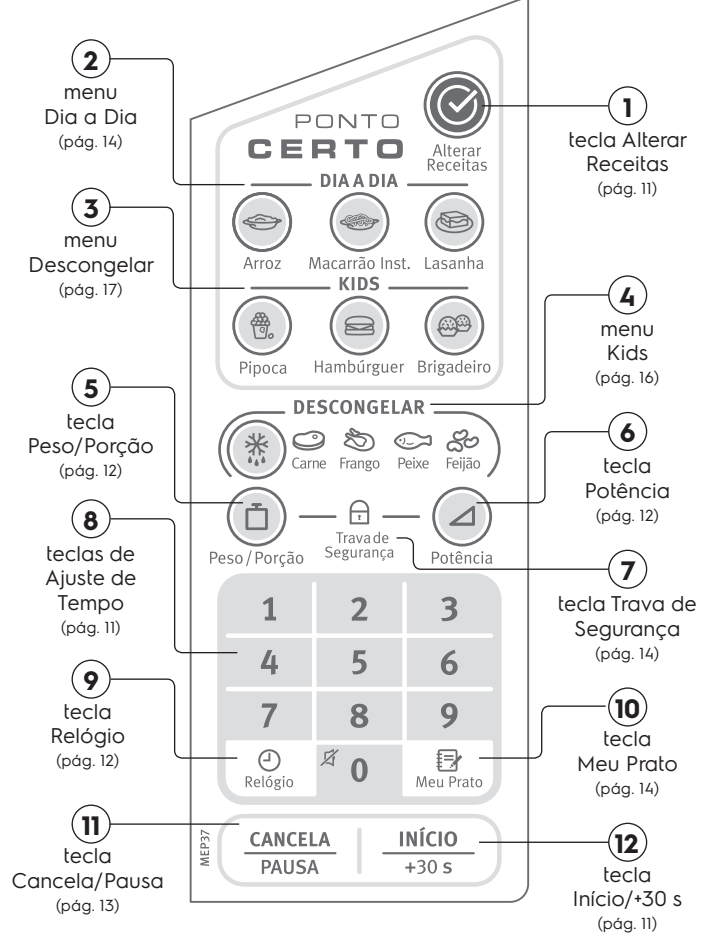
2
menu
Dia a Dia
(pág. 14)

3
menu
Descongelar
(pág. 17)

5
tecla
Peso/Porção
(pág. 12)

8
teclas de
Ajuste de
Tempo
(pág. 11)

9
tecla
Relógio
(pág. 12)

11
tecla
Cancela/Pausa
(pág. 13)

PONTO
CERTO

Alterar
Receitas

DIA A DIA
Arroz
Macarrão Inst.
Lasanha

KIDS
Pipoca
Hambúrguer
Brigadeiro

DESCONGELAR
Carne
Frango
Peixe
Feijão

Peso / Porção
Trava de
Segurança
Potência

| 1 | 2 | 3 |
|---|---|---|
| 4 | 5 | 6 |
| 7 | 8 | 9 |
| Relógio | 0 | Meu Prato |

MEP37
CANCELA
PAUSA
INÍCIO
+30 s

1
tecla Alterar
Receitas
(pág. 11)

4
menu
Kids
(pág. 16)

6
tecla
Potência
(pág. 12)

7
tecla Trava de
Segurança
(pág. 14)

10
tecla
Meu Prato
(pág. 14)

12
tecla
Início/+30 s
(pág. 11)